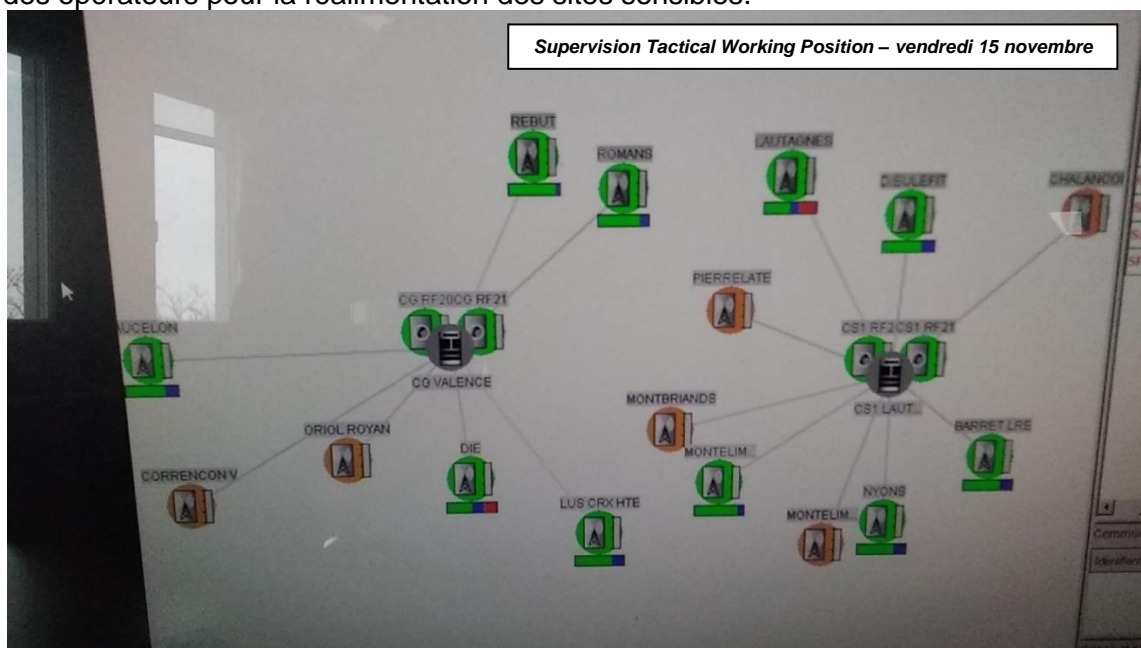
des opérateurs pour la réalimentation des sites sensibles.

Supervision Tactical Working Position – vendredi 15 novembre

REBUT

ROMANS

LAUTAGNES

DIEULEFIT

CHALANCO

PIERRELATE

CG RF20CG RF21

AUCELON

CG VALENCE

CS1 RF2CS1 RF21

CS1 LAUT...

MONTBRIANDS

ORIOL ROYAN

DIE

MONTELIM...

BARRET LRE

CORRENCON V

LUS CRX HTE

MONTELIM...

NYONS

Comm

Identif